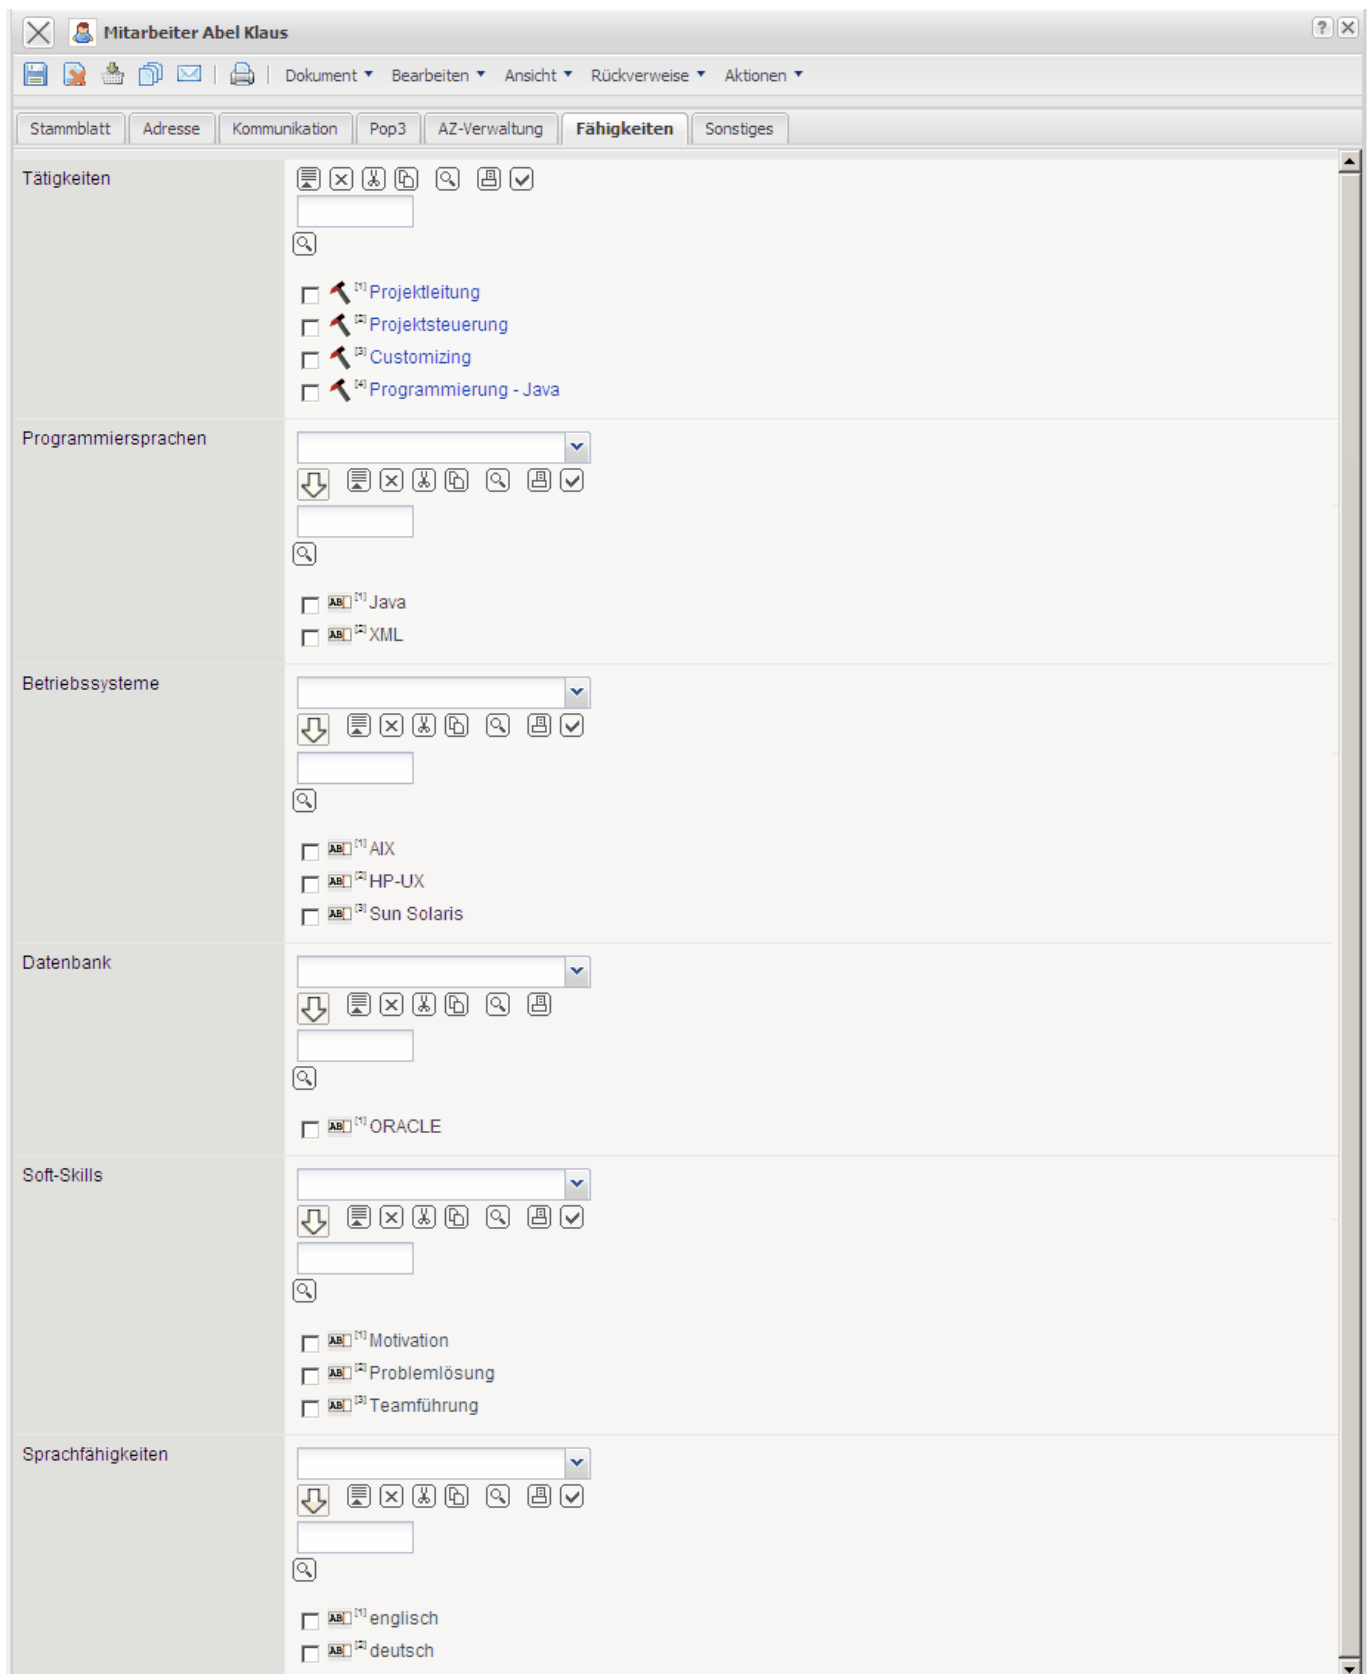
Mitarbeiter Abel Klaus

Dokument ▼ Bearbeiten ▼ Ansicht ▼ Rückverweise ▼ Aktionen ▼

Stammblatt | Adresse | Kommunikation | Pop3 | AZ-Verwaltung | Fähigkeiten | Sonstiges

Tätigkeiten

[1] Projektleitung
[2] Projektsteuerung
[3] Customizing
[4] Programmierung - Java

Programmiersprachen

[1] Java
[2] XML

Betriebssysteme

[1] AIX
[2] HP-UX
[3] Sun Solaris

Datenbank

[1] ORACLE

Soft-Skills

[1] Motivation
[2] Problemlösung
[3] Teamführung

Sprachfähigkeiten

[1] englisch
[2] deutsch